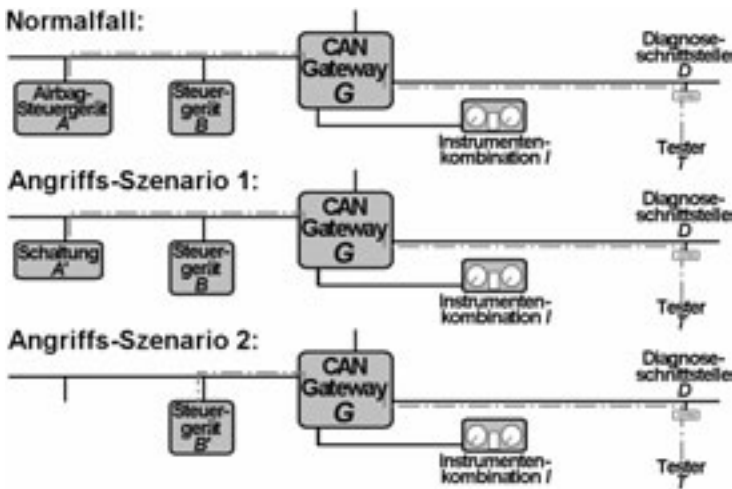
Normalfall:

Airbag-Steuergerät
A

Steuergerät
B

CAN Gateway
G

Diagnoseschnittstelle
D

Instrumentenkombination I

Tester
T

Angriffs-Szenario 1:

Schaltung
A'

Steuergerät
B

CAN Gateway
G

Diagnoseschnittstelle
D

Instrumentenkombination I

Tester
T

Angriffs-Szenario 2:

Steuergerät
B'

CAN Gateway
G

Diagnoseschnittstelle
D

Instrumentenkombination I

Tester
T